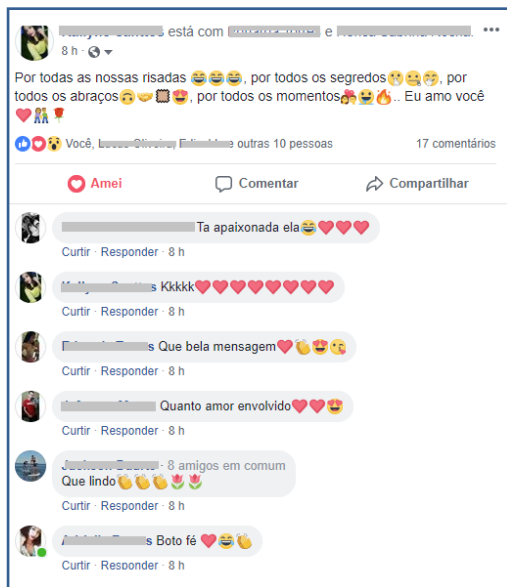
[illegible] está com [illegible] e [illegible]
8 h ·

Por todas as nossas risadas😂😂😂, por todos os segredos🤫🤭🤭, por todos os abraços🙃🤝🔲😍, por todos os momentos💏😜🔥.. Eu amo você ❤️👫🌹

Você, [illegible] e outras 10 pessoas
17 comentários

Amei
Comentar
Compartilhar

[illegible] Ta apaixonada ela😂❤️❤️❤️
Curtir · Responder · 8 h

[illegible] Kkkkk❤️❤️❤️❤️❤️❤️❤️❤️
Curtir · Responder · 8 h

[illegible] Que bela mensagem❤️👏😍😘
Curtir · Responder · 8 h

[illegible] Quanto amor envolvido❤️❤️😍
Curtir · Responder · 8 h

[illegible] · 8 amigos em comum
Que lindo👏👏👏🌷🌷
Curtir · Responder · 8 h

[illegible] Boto fé ❤️😂👏
Curtir · Responder · 8 h